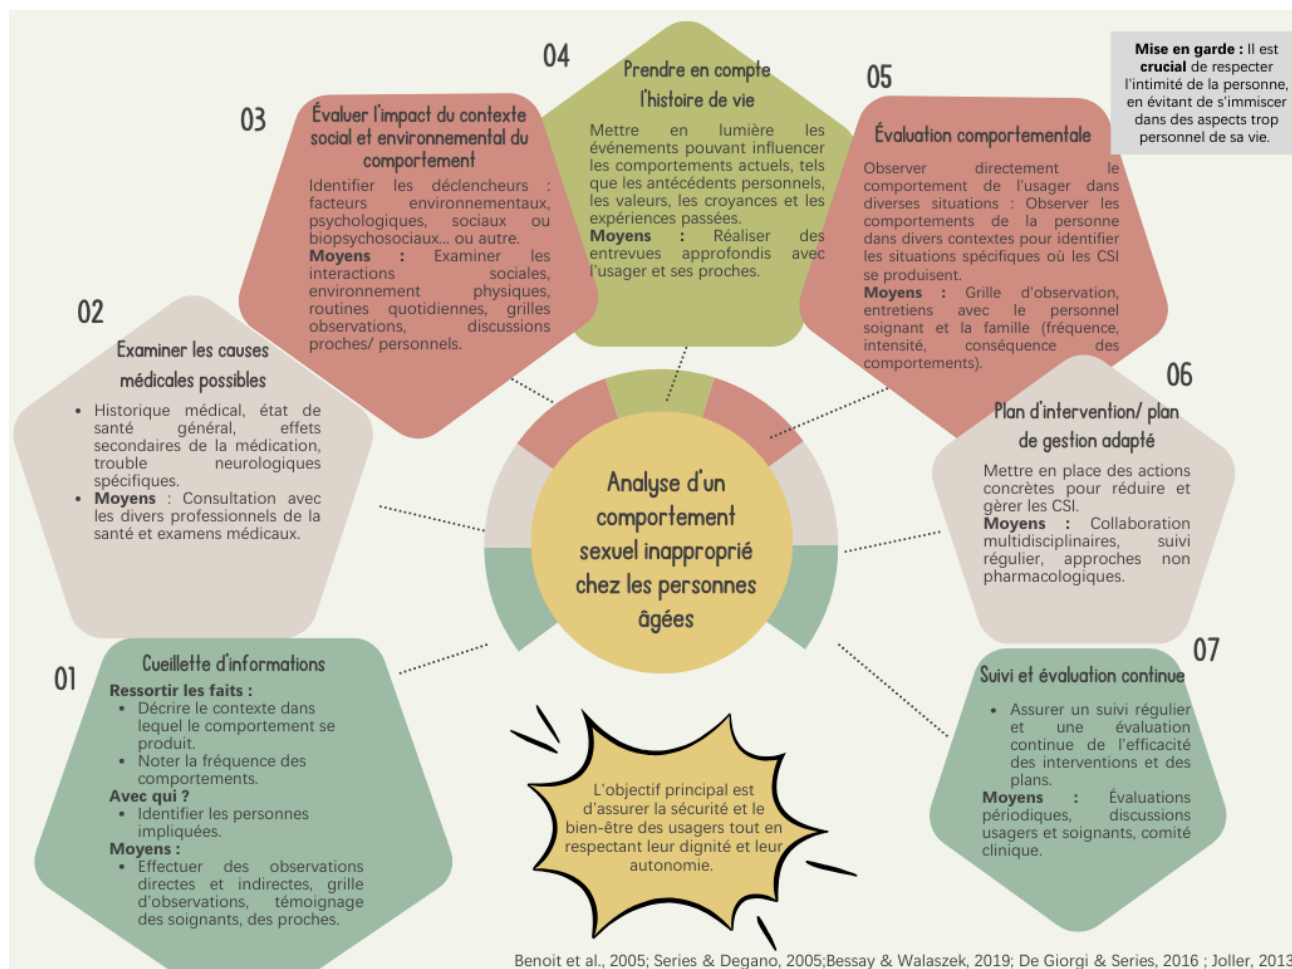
**Mise en garde :** Il est **crucial** de respecter l'intimité de la personne, en évitant de s'immiscer dans des aspects trop personnel de sa vie.

Analyse d'un comportement sexuel inapproprié chez les personnes âgées

01

Cueillette d'informations

**Ressortir les faits :**
- Décrire le contexte dans lequel le comportement se produit.
- Noter la fréquence des comportements.

**Avec qui ?**
- Identifier les personnes impliquées.

**Moyens :**
- Effectuer des observations directes et indirectes, grille d'observations, témoignage des soignants, des proches.

02

Examiner les causes médicales possibles

- Historique médical, état de santé général, effets secondaires de la médication, trouble neurologiques spécifiques.
- **Moyens** : Consultation avec les divers professionnels de la santé et examens médicaux.

03

Évaluer l'impact du contexte social et environnemental du comportement

Identifier les déclencheurs : facteurs environnementaux, psychologiques, sociaux ou biopsychosociaux... ou autre.
**Moyens** : Examiner les interactions sociales, environnement physiques, routines quotidiennes, grilles observations, discussions proches/ personnels.

04

Prendre en compte l'histoire de vie

Mettre en lumière les événements pouvant influencer les comportements actuels, tels que les antécédents personnels, les valeurs, les croyances et les expériences passées.
**Moyens** : Réaliser des entrevues approfondis avec l'usager et ses proches.

05

Évaluation comportementale

Observer directement le comportement de l'usager dans diverses situations : Observer les comportements de la personne dans divers contextes pour identifier les situations spécifiques où les CSI se produisent.
**Moyens** : Grille d'observation, entretiens avec le personnel soignant et la famille (fréquence, intensité, conséquence des comportements).

06

Plan d'intervention/ plan de gestion adapté

Mettre en place des actions concrètes pour réduire et gérer les CSI.
**Moyens** : Collaboration multidisciplinaires, suivi régulier, approches non pharmacologiques.

07

Suivi et évaluation continue

- Assurer un suivi régulier et une évaluation continue de l'efficacité des interventions et des plans.

**Moyens** : Évaluations périodiques, discussions usagers et soignants, comité clinique.

L'objectif principal est d'assurer la sécurité et le bien-être des usagers tout en respectant leur dignité et leur autonomie.

Benoit et al., 2005; Series & Degano, 2005;Bessay & Walaszek, 2019; De Giorgi & Series, 2016 ; Joller, 2013